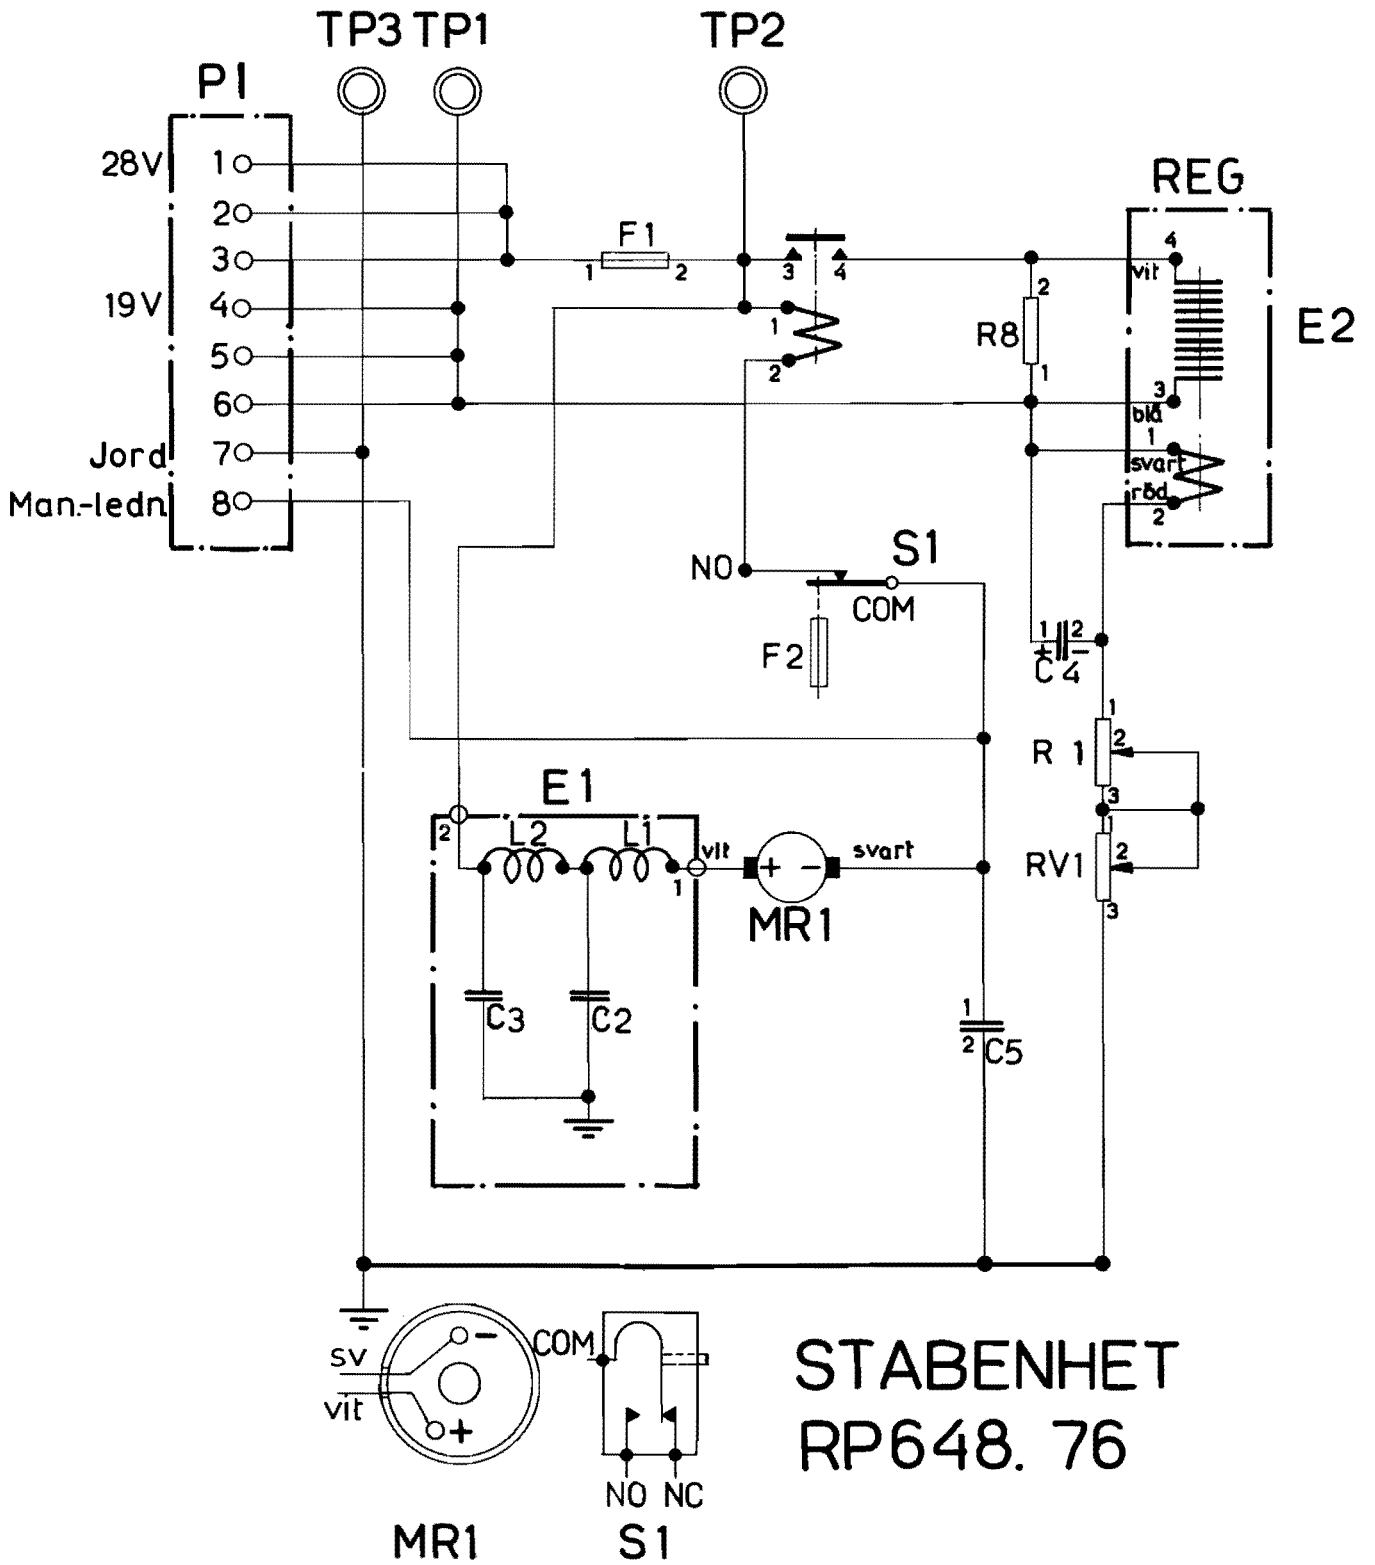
TP3 TP1 TP2

P1

28V 1
2
3
19V 4
5
6
Jord 7
Man.-ledn. 8

F1
1 2

3 4

1
2

REG

4
vit
3
blå
1
svart
röd
2

E2

R8
2
1

NO
S1
COM

F2

1 2
C4

1
R 1
2
3
1
RV1
2
3

E1
2
L2 L1
vit
1

MR1
svart

C3 C2

1
2 C5

sv
vit

COM

NO NC

MR1 S1

STABENHET
RP648. 76